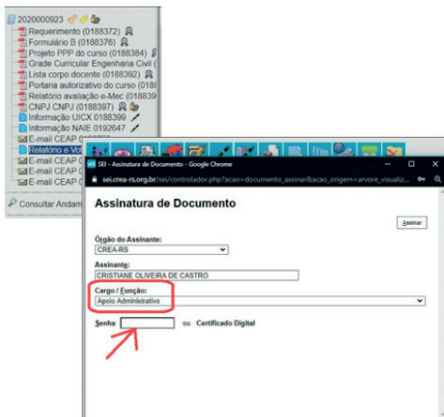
2020000923
Requerimento (0188372)
Formulário B (0188376)
Projeto PPP do curso (0188384)
Grade Curricular Engenharia Civil (
Lista corpo docente (0188392)
Portaria autorizativo do curso (018
Relatório avaliação e-Mec (018839
CNPJ CNPJ (0188397)
Informação UICX 0188399
Informação NAIE 0192647
E-mail CEAP (
Relatório e Vo
E-mail CEAP (
E-mail CEAP (
E-mail CEAP (
Consultar Andam

SEI - Assinatura de Documento - Google Chrome
sei.crea-rs.org.br/sei/controlador.php?acao=documento_assinar&acao_origem=arvore_visualiz

Assinatura de Documento

Assinar

Órgão do Assinante:
CREA-RS

Assinante:
CRISTIANE OLIVEIRA DE CASTRO

Cargo / Função:
Apoio Administrativo

Senha ou Certificado Digital